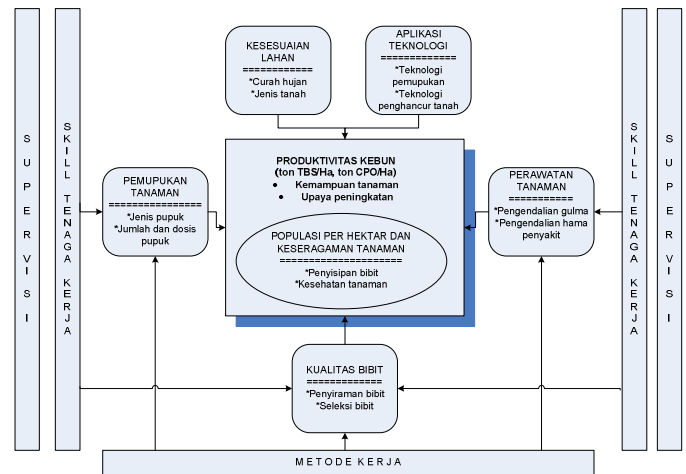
S U P E R V I S I

S K I L L T E N A G A K E R J A

KESESUAIAN LAHAN
============
*Curah hujan
*Jenis tanah

APLIKASI TEKNOLOGI
=============
*Teknologi pemupukan
*Teknologi penghancur tanah

PEMUPUKAN TANAMAN
================
*Jenis pupuk
*Jumlah dan dosis pupuk

PRODUKTIVITAS KEBUN
(ton TBS/Ha, ton CPO/Ha)
• Kemampuan tanaman
• Upaya peningkatan

POPULASI PER HEKTAR DAN KESERAGAMAN TANAMAN
=====================
*Penyisipan bibit
*Kesehatan tanaman

PERAWATAN TANAMAN
===========
*Pengendalian gulma
*Pengendalian hama penyakit

S K I L L T E N A G A K E R J A

S U P E R V I S I

KUALITAS BIBIT
=============
*Penyiraman bibit
*Seleksi bibit

METODE KERJA